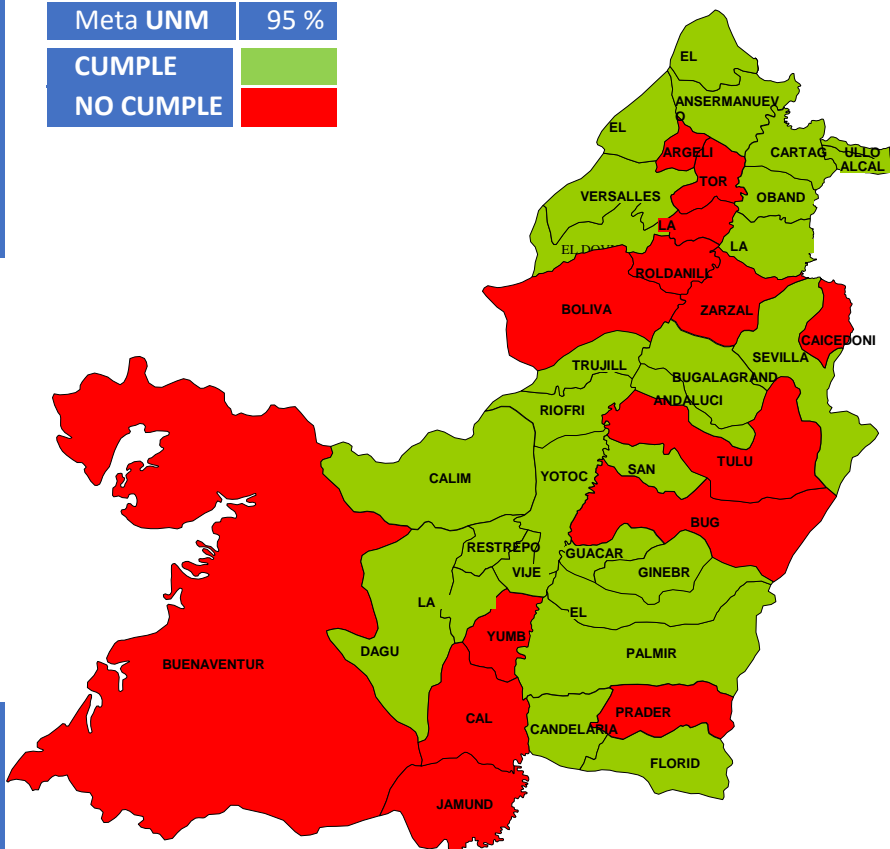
| Meta **UNM** | 95 % |
|---|---|
| **CUMPLE** | |
| **NO CUMPLE** | |

EL
ANSERMANUEVO
EL
ARGELI
CARTAG
ULLO
ALCAL
TOR
VERSALLES
OBAND
LA
EL DOV
LA
ROLDANILL
BOLIVA
ZARZAL
CAICEDONI
SEVILLA
TRUJILL
BUGALAGRAND
ANDALUCI
RIOFRI
CALIM
YOTOC
SAN
TULU
BUG
RESTREPO
GUACAR
VIJE
GINEBR
LA
EL
DAGU
YUMB
BUENAVENTUR
PALMIR
CAL
PRADER
CANDELARIA
FLORID
JAMUND